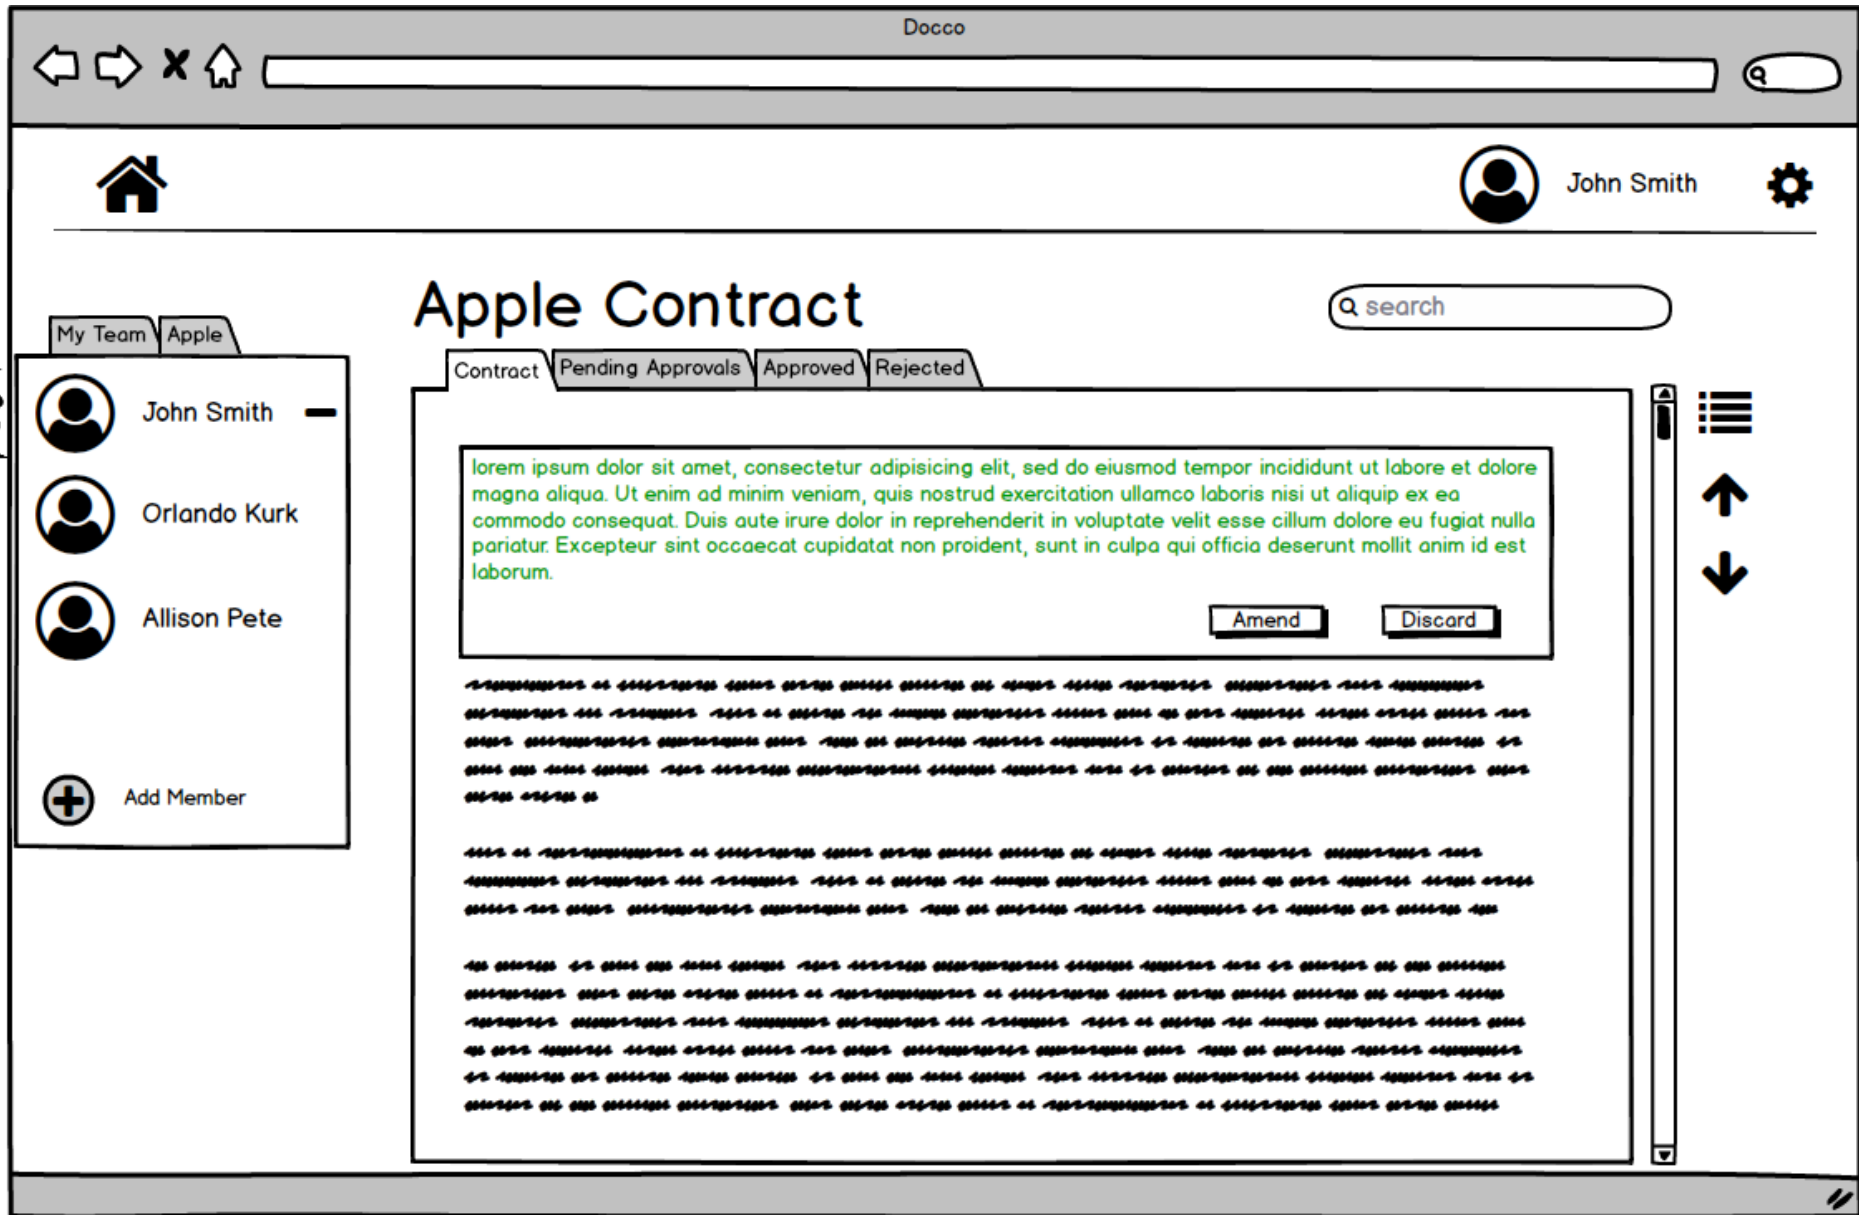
Docco

John Smith

Apple Contract

search

My Team | Apple

John Smith

Orlando Kurk

Allison Pete

Add Member

Contract | Pending Approvals | Approved | Rejected

lorem ipsum dolor sit amet, consectetur adipisicing elit, sed do eiusmod tempor incididunt ut labore et dolore magna aliqua. Ut enim ad minim veniam, quis nostrud exercitation ullamco laboris nisi ut aliquip ex ea commodo consequat. Duis aute irure dolor in reprehenderit in voluptate velit esse cillum dolore eu fugiat nulla pariatur. Excepteur sint occaecat cupidatat non proident, sunt in culpa qui officia deserunt mollit anim id est laborum.

Amend

Discard

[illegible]

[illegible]

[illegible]